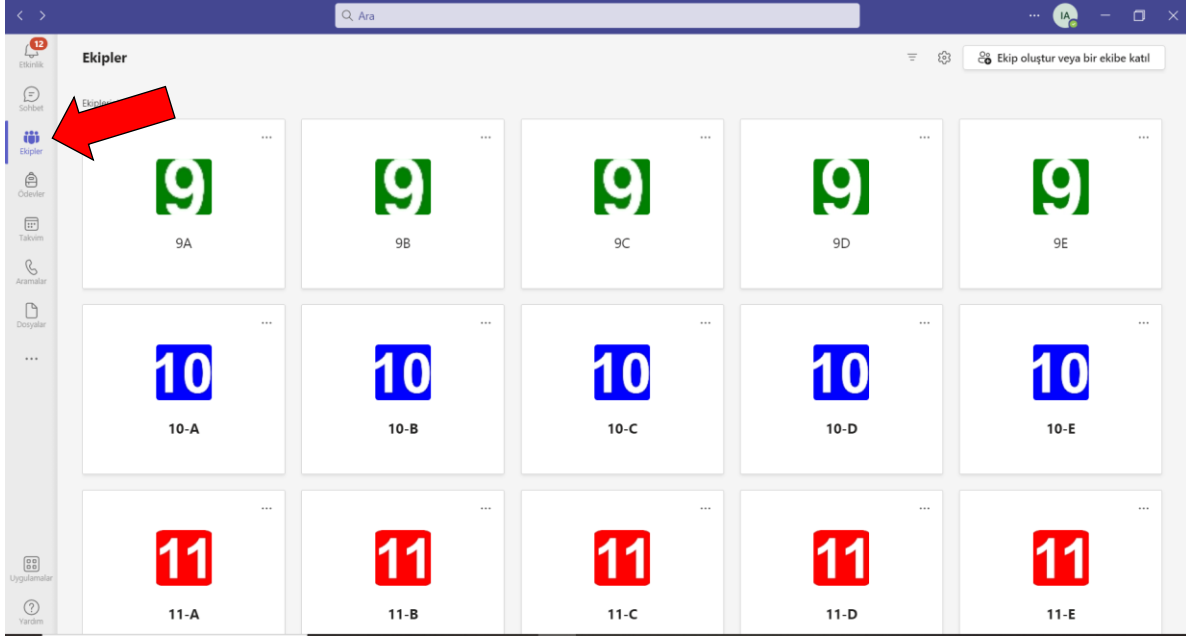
Ara

IA

12
Etkinlik
Sohbet
Ekipler
Ödevler
Takvim
Aramalar
Dosyalar
...
Uygulamalar
Yardım

Ekipler

Ekip oluştur veya bir ekibe katıl

Ekipler

...
9
9A
...
9
9B
...
9
9C
...
9
9D
...
9
9E
...
10
10-A
...
10
10-B
...
10
10-C
...
10
10-D
...
10
10-E
...
11
11-A
...
11
11-B
...
11
11-C
...
11
11-D
...
11
11-E